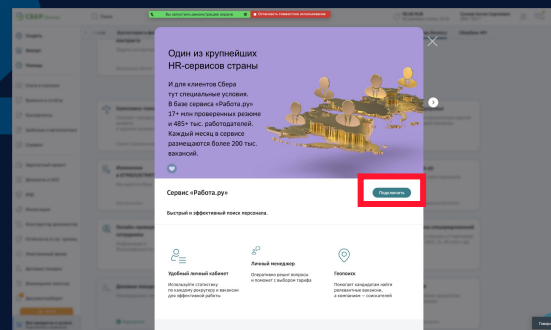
Один из крупнейших HR-сервисов страны

И для клиентов Сбера тут специальные условия. В базе сервиса «Работа.ру» 17+ млн проверенных резюме и 485+ тыс. работодателей. Каждый месяц в сервисе размещаются более 200 тыс. вакансий.

Сервис «Работа.ру»

Подключить

Быстрый и эффективный поиск персонала.

Удобный личный кабинет
Используйте статистику по каждому рекрутеру и вакансии для эффективной работы

Личный менеджер
Оперативно решит вопросы и поможет с выбором тарифа

Геопоиск
Помогает кандидатам найти релевантные вакансии, а компаниям — соискателей